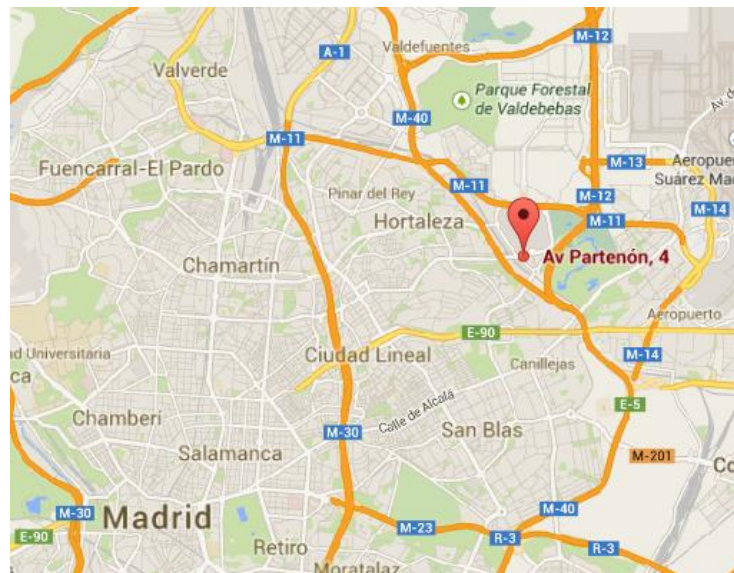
A-1
Valdefuentes
M-12
Valverde
Parque Forestal de Valdebebas
Av. d
M-40
M-11
Aeropue
M-13
Suárez Mad
Fuencarral-El Pardo
Pinar del Rey
M-11
M-12
M-11
M-14
Hortaleza
Av Partenón, 4
Chamartín
Aeropuerto
E-90
d Universitaria
Ciudad Lineal
Canillejas
M-14
ca
E-5
Calle de Alcalá
Chamberí
M-30
San Blas
M-201
Co
Salamanca
M-30
M-40
Madrid
E-90
M-23
R-3
R-3
Retiro
Moratalaz